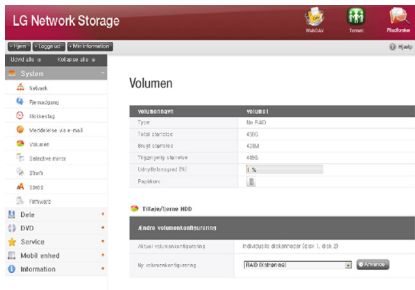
LG Network Storage

WebDisk Torrent Photo/Music

• Hjem • Logg ud • Min information

Hjælp

Udvid alle Kollapse alle

System

Netværk

Fjernadgang

Klokkeslæt

Meddelelse via e-mail

Volumen

Selective alerts

Strøm

Status

Firmware

Dele

DVD

Service

Mobil enhed

Information

Volumen

| Volumennavn | volume1 |
|---|---|
| Type | Ikke RAID |
| Total størrelse | 450G |
| Brugt størrelse | 42M |
| Tilgængelig størrelse | 449G |
| Udnyttelsesgrad (%) | 1 % |
| Papirkurv | |

Tilføje/fjerne HDD

Ændre volumenkonfiguration

| Aktuel volumenkonfiguration | Individuelle diskenheder (Disk 1, disk 2) |
|---|---|
| Ny volumenkonfiguration | RAID 0(striping) Anvende |